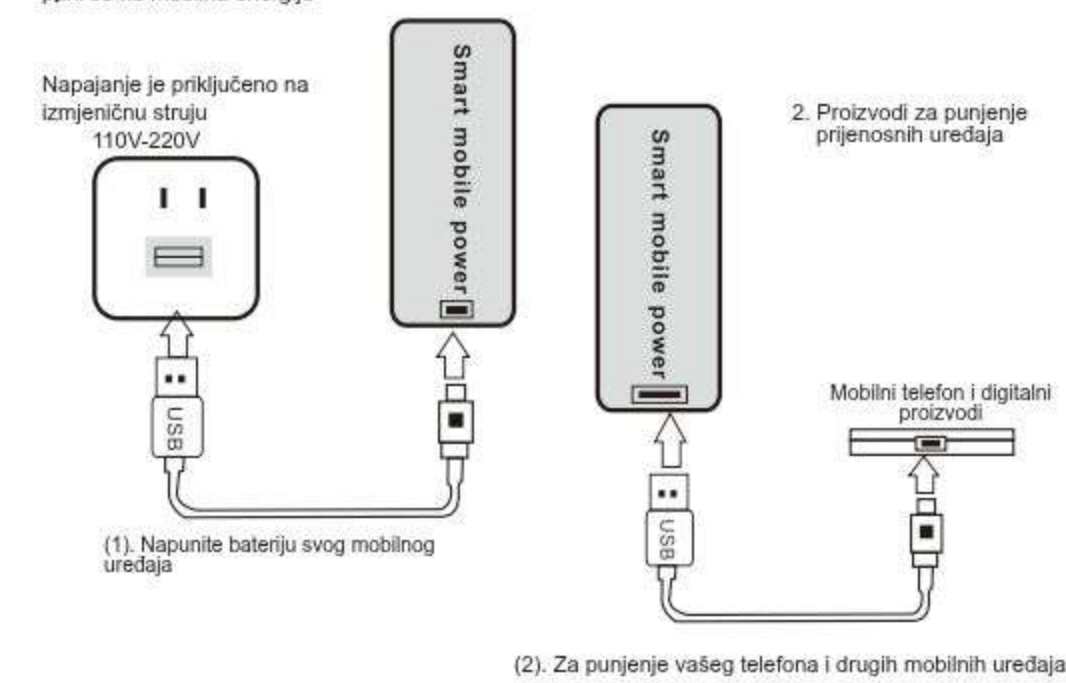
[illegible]

Napajanje je priključeno na izmjeničnu struju 110V-220V

Smart mobile power

USB

(1). Napunite bateriju svog mobilnog uređaja

Smart mobile power

2. Proizvodi za punjenje prijenosnih uređaja

Mobilni telefon i digitalni proizvodi

USB

(2). Za punjenje vašeg telefona i drugih mobilnih uređaja